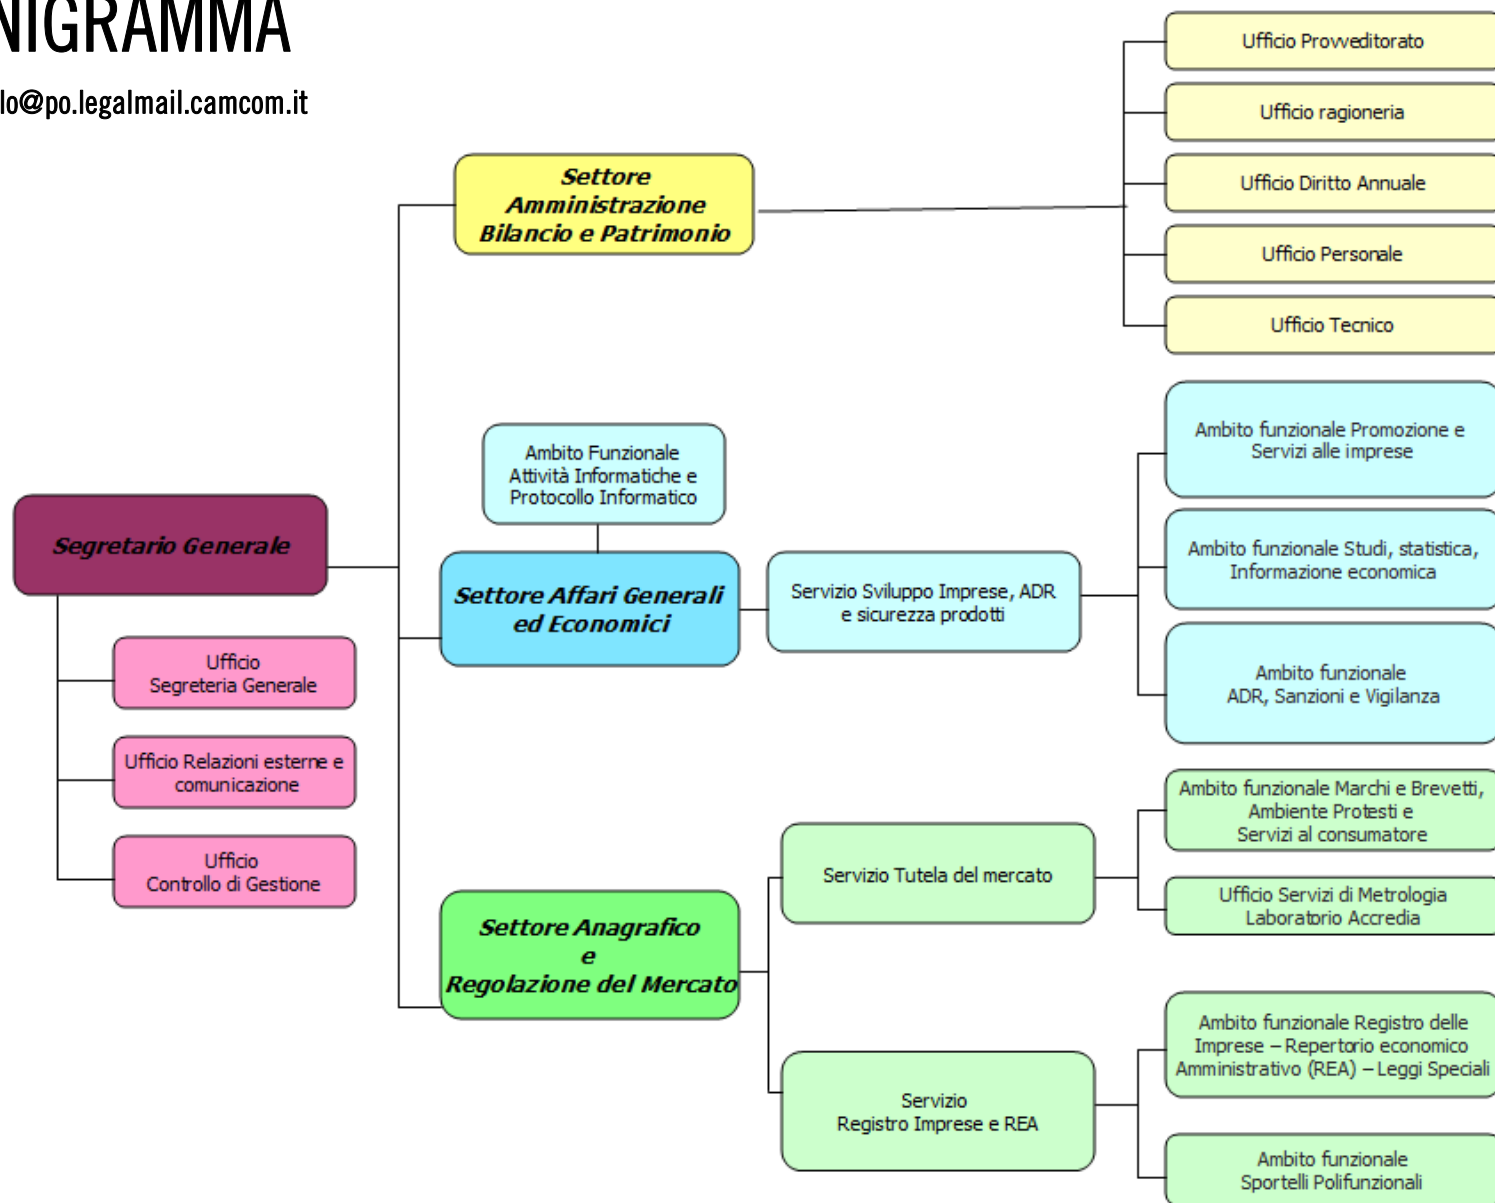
NIGRAMMA

lo@po.legalmail.camcom.it

Settore Amministrazione Bilancio e Patrimonio

Ufficio Provveditorato

Ufficio ragioneria

Ufficio Diritto Annuale

Ufficio Personale

Ufficio Tecnico

Ambito Funzionale Attività Informatiche e Protocollo Informatico

Segretario Generale

Settore Affari Generali ed Economici

Servizio Sviluppo Imprese, ADR e sicurezza prodotti

Ambito funzionale Promozione e Servizi alle imprese

Ambito funzionale Studi, statistica, Informazione economica

Ambito funzionale ADR, Sanzioni e Vigilanza

Ufficio Segreteria Generale

Ufficio Relazioni esterne e comunicazione

Ufficio Controllo di Gestione

Settore Anagrafico e Regolazione del Mercato

Servizio Tutela del mercato

Ambito funzionale Marchi e Brevetti, Ambiente Protesti e Servizi al consumatore

Ufficio Servizi di Metrologia Laboratorio Accredia

Servizio Registro Imprese e REA

Ambito funzionale Registro delle Imprese – Repertorio economico Amministrativo (REA) – Leggi Speciali

Ambito funzionale Sportelli Polifunzionali